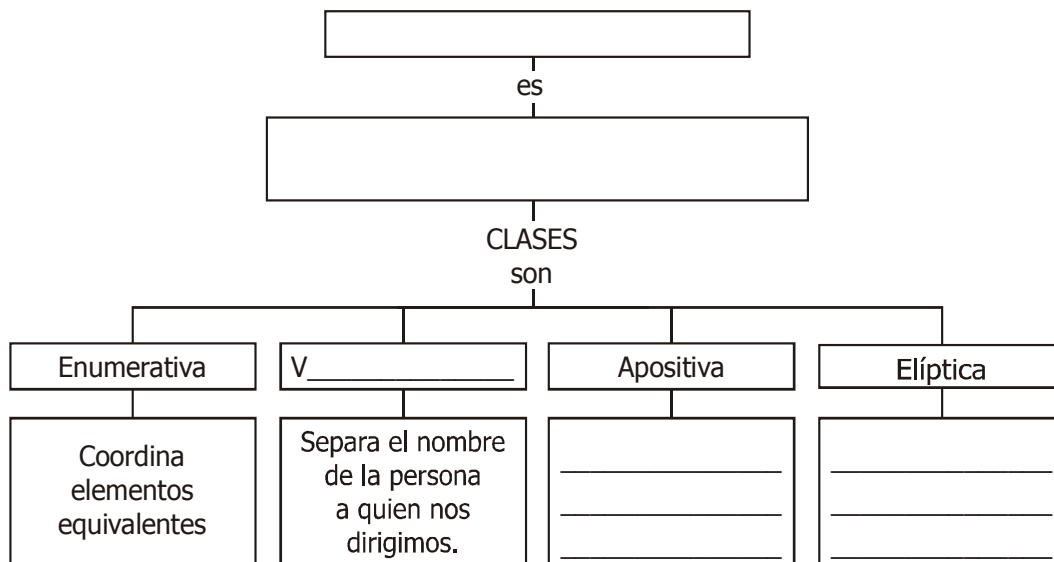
es

CLASES
son

Enumerativa

V_____________

Apositiva

Elíptica

Coordina elementos equivalentes

Separa el nombre de la persona a quien nos dirigimos.

_____________
_____________
_____________

_____________
_____________
_____________